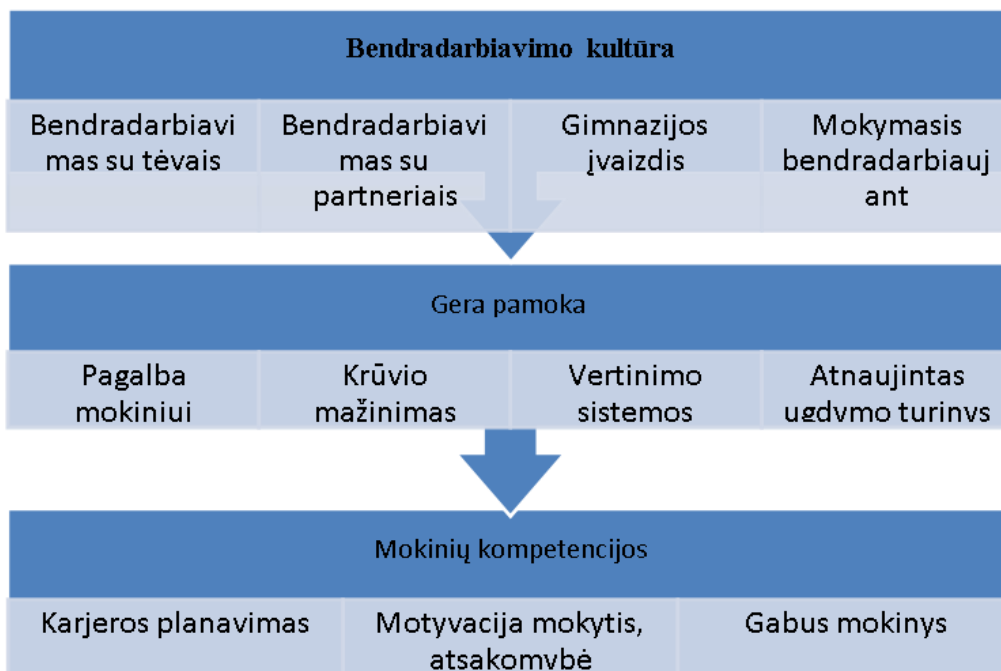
Bendradarbiavimo kultūra

Bendradarbiavimas su tėvais

Bendradarbiavimas su partneriais

Gimnazijos įvaizdis

Mokymasis bendradarbiaujant

Gera pamoka

Pagalba mokiniui

Krūvio mažinimas

Vertinimo sistemos

Atnaujintas ugdymo turinys

Mokinių kompetencijos

Karjeros planavimas

Motyvacija mokytis, atsakomybė

Gabus mokinys